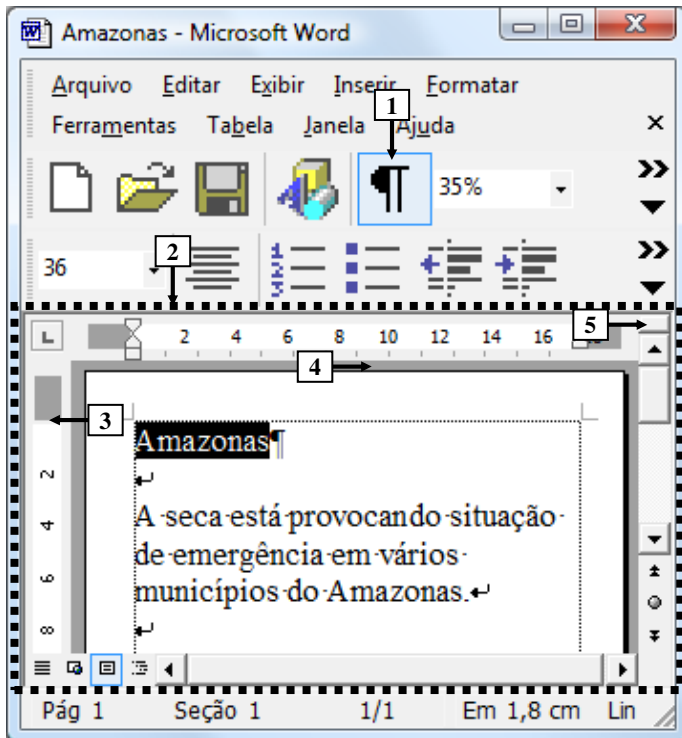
Amazonas - Microsoft Word

Arquivo Editar Exibir Inserir Formatar
Ferramentas Tabela Janela Ajuda

1

35%

36

2

5

2 4 6 8 10 12 14 16

4

3

Amazonas¶
↵
A·seca·está·provocando·situação·de·emergência·em·vários·municípios·do·Amazonas.↵
↵

2
4
6
8

Pág 1 Seção 1 1/1 Em 1,8 cm Lin